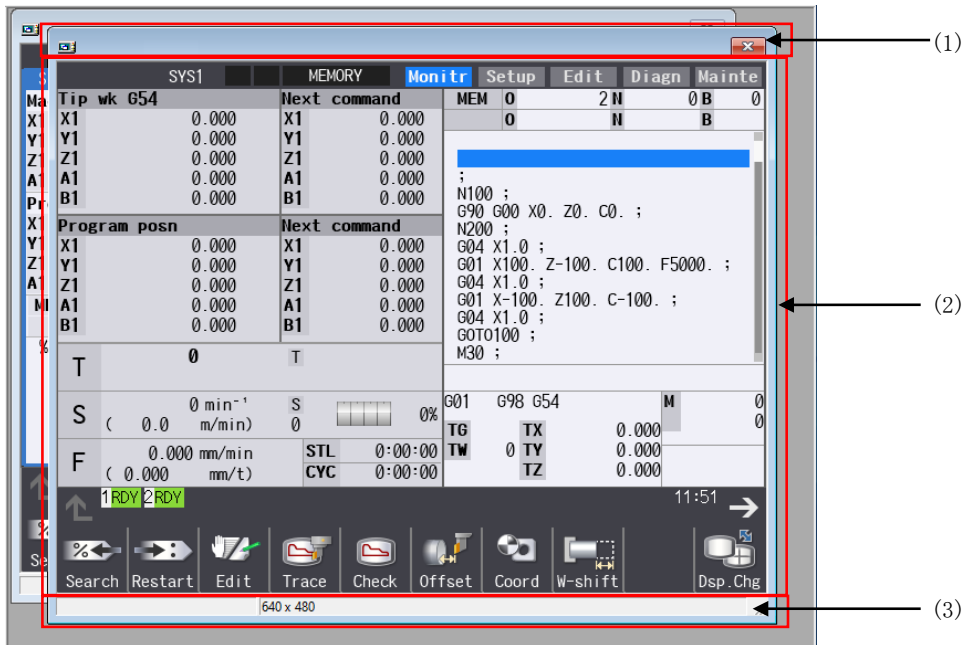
(1)

SYS1 MEMORY Monitr Setup Edit Diagn Mainte

| Tip wk G54 | | Next command | |
|---|---|---|---|
| X1 | 0.000 | X1 | 0.000 |
| Y1 | 0.000 | Y1 | 0.000 |
| Z1 | 0.000 | Z1 | 0.000 |
| A1 | 0.000 | A1 | 0.000 |
| B1 | 0.000 | B1 | 0.000 |

| Program posn | | Next command | |
|---|---|---|---|
| X1 | 0.000 | X1 | 0.000 |
| Y1 | 0.000 | Y1 | 0.000 |
| Z1 | 0.000 | Z1 | 0.000 |
| A1 | 0.000 | A1 | 0.000 |
| B1 | 0.000 | B1 | 0.000 |

MEM O 2 N 0 B 0
O N B

;
N100 ;
G90 G00 X0. Z0. C0. ;
N200 ;
G04 X1.0 ;
G01 X100. Z-100. C100. F5000. ;
G04 X1.0 ;
G01 X-100. Z100. C-100. ;
G04 X1.0 ;
GOTO100 ;
M30 ;

(2)

T 0 T
S 0 min⁻¹ ( 0.0 m/min) S 0 0%
F 0.000 mm/min ( 0.000 mm/t) STL 0:00:00 CYC 0:00:00

G01 G98 G54 M 0 0
TG TX 0.000
TW 0 TY 0.000
TZ 0.000

1 RDY 2 RDY 11:51

Search Restart Edit Trace Check Offset Coord W-shift Dsp.Chg

640 x 480

(3)